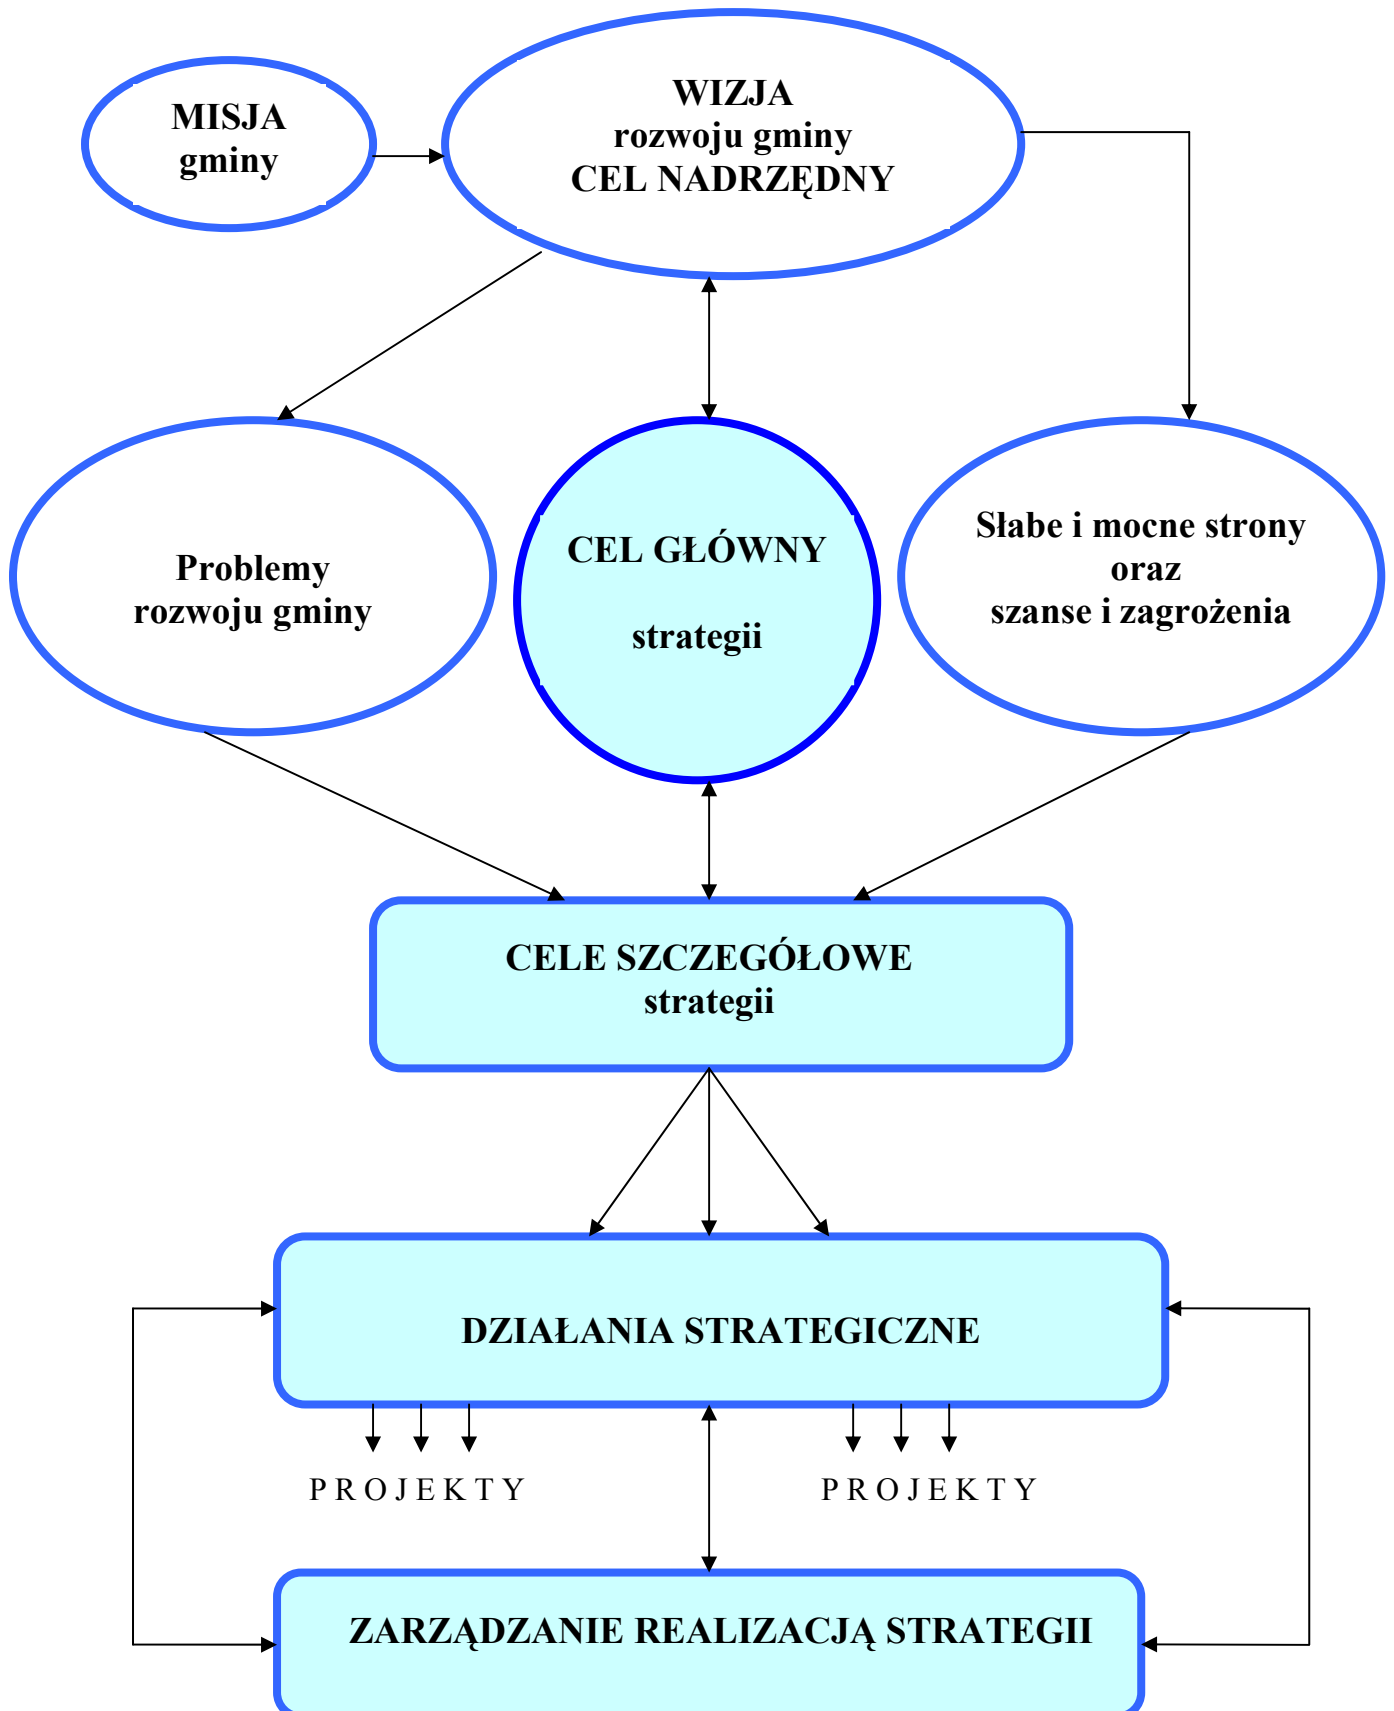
MISJA
gminy

WIZJA
rozwoju gminy
CEL NADRZĘDNY

Problemy
rozwoju gminy

CEL GŁÓWNY

strategii

Słabe i mocne strony
oraz
szanse i zagrożenia

CELE SZCZEGÓŁOWE
strategii

DZIAŁANIA STRATEGICZNE

P R O J E K T Y

P R O J E K T Y

ZARZĄDZANIE REALIZACJĄ STRATEGII